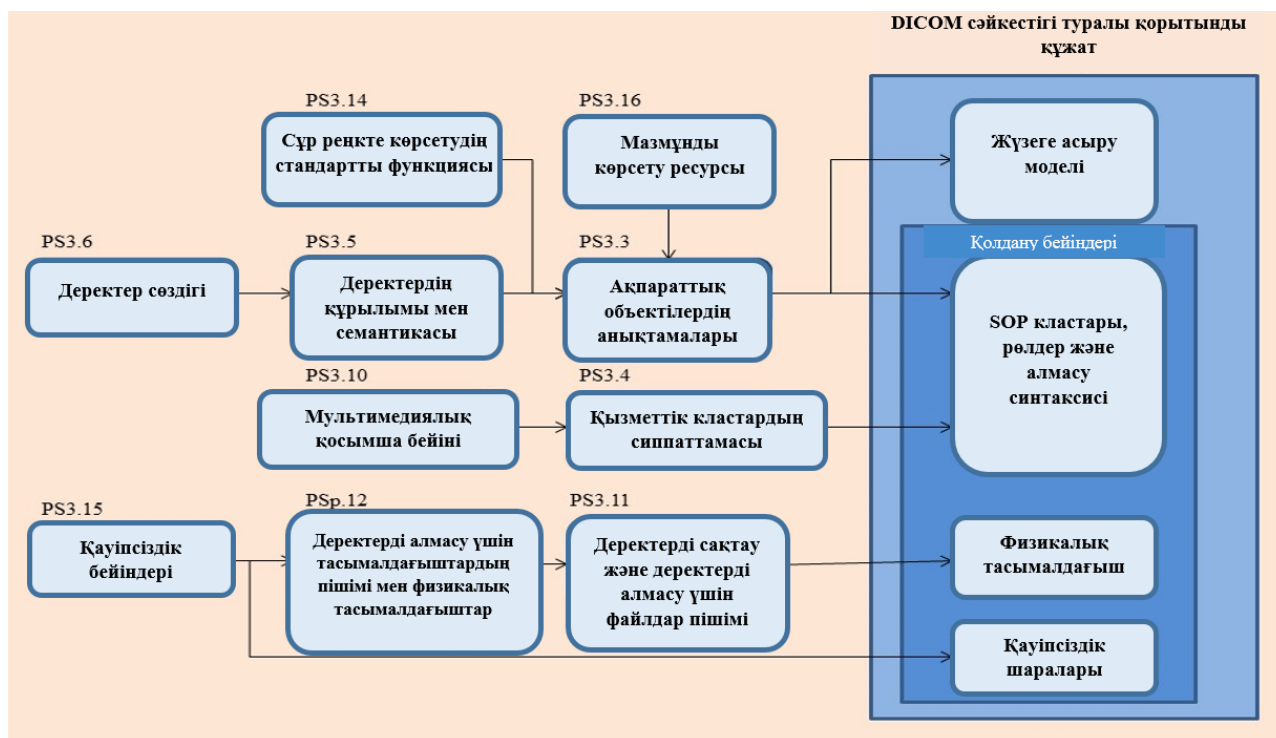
DICOM сәйкестігі туралы қорытынды құжат

PS3.14
Сұр реңкте көрсетудің стандартты функциясы

PS3.16
Мазмұнды көрсету ресурсы

Жүзеге асыру моделі

Қолдану бейіндері

PS3.6
Деректер сөздігі

PS3.5
Деректердің құрылымы мен семантикасы

PS3.3
Ақпараттық объектілердің анықтамалары

SOP кластары, рөлдер және алмасу синтаксисі

PS3.10
Мультимедиялық қосымша бейіні

PS3.4
Қызметтік кластардың сиппаттамасы

PS3.15
Қауіпсіздік бейіндері

PSp.12
Деректерді алмасу үшін тасымалдағыштардың пішімі мен физикалық тасымалдағыштар

PS3.11
Деректерді сақтау және деректерді алмасу үшін файлдар пішімі

Физикалық тасымалдағыш

Қауіпсіздік шаралары